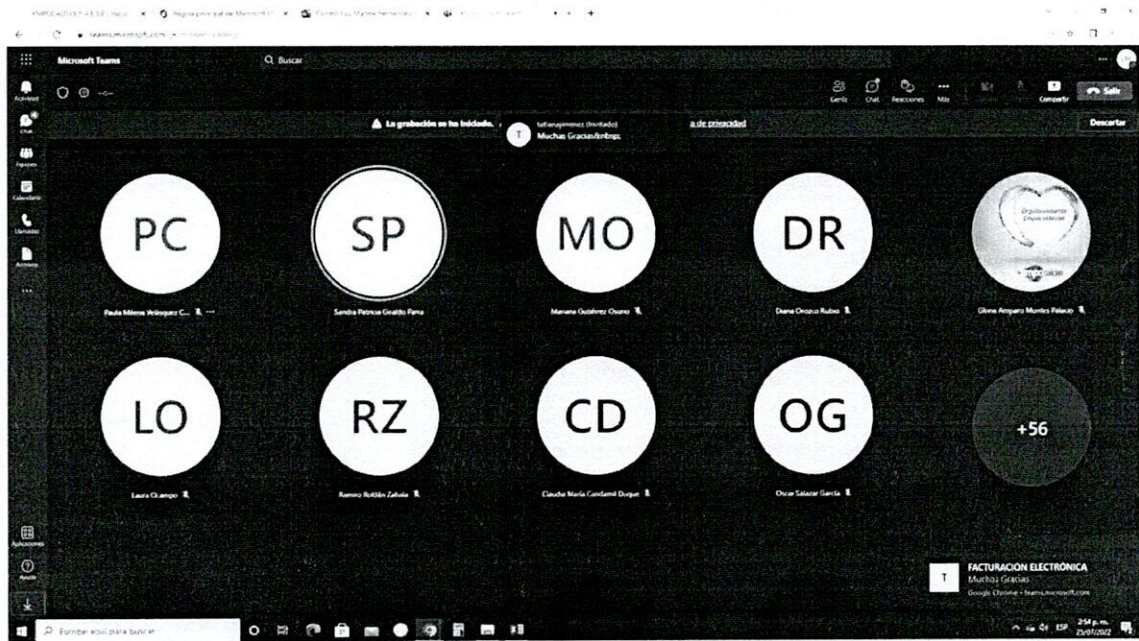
Microsoft Teams
Buscar
Actividad
Chat
Equipos
Calendario
Llamadas
Archivos
...
Gente
Chat
Reacciones
Más
Compartir
Salir
La grabación se ha iniciado.
T
tatianajimenez (Invitado)
Muchas Gracias!
a de privacidad
Descartar
PC
Paula Milena Velásquez C...
SP
Sandra Patricia Giraldo Parra
MO
Mariana Gutiérrez Osorio
DR
Diana Orozco Rubio
Gloria Amparo Montes Palacio
LO
Laura Ocampo
RZ
Ramiro Roldán Zabala
CD
Claudia María Cardona Duque
OG
Oscar Salazar García
+56
Aplicaciones
Ayuda
T
FACTURACION ELECTRÓNICA
Muchas Gracias
Google Chrome • teams.microsoft.com
Escribe aquí para buscar
ESP
2:54 p. m.
25/07/2022